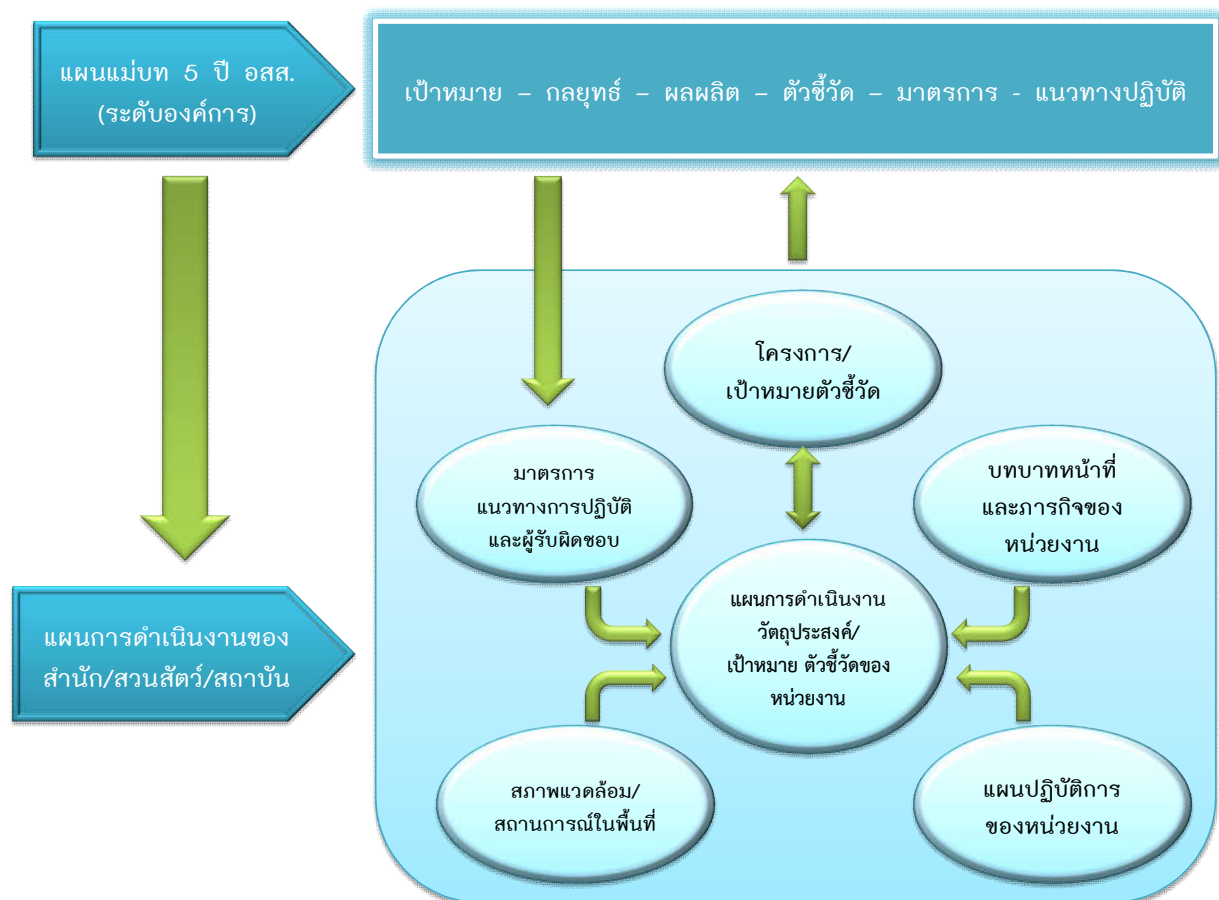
แผนแม่บท 5 ปี อสส.
(ระดับองค์การ)

เป้าหมาย – กลยุทธ์ – ผลผลิต – ตัวชี้วัด – มาตรการ - แนวทางปฏิบัติ

โครงการ/
เป้าหมายตัวชี้วัด

มาตรการ
แนวทางการปฏิบัติ
และผู้รับผิดชอบ

บทบาทหน้าที่
และภารกิจของ
หน่วยงาน

แผนการดำเนินงานของ
สำนัก/สวนสัตว์/สถาบัน

แผนการดำเนินงาน
วัตถุประสงค์/
เป้าหมาย ตัวชี้วัดของ
หน่วยงาน

สภาพแวดล้อม/
สถานการณ์ในพื้นที่

แผนปฏิบัติการ
ของหน่วยงาน